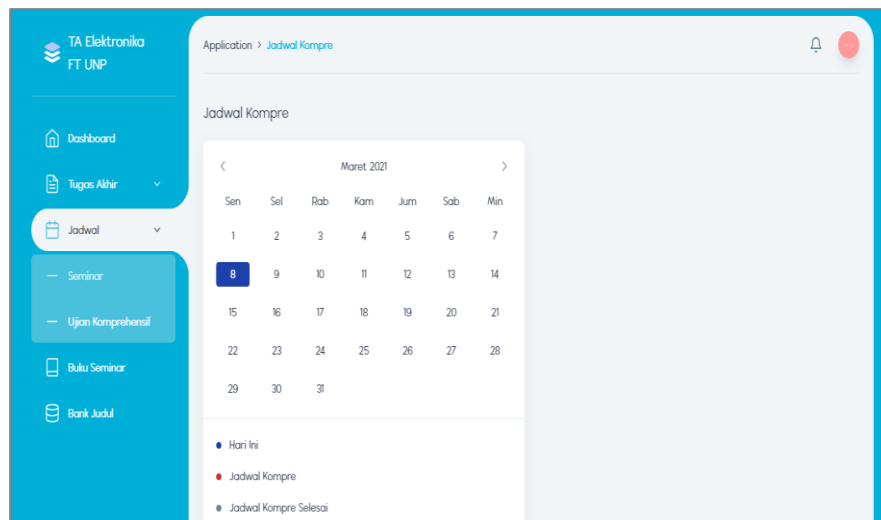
TA Elektronika FT UNP

Dashboard

Tugas Akhir

Jadwal

Seminar

Ujian Komprehensif

Buku Seminar

Bank Judul

Application > Jadwal Kompre

Jadwal Kompre

Maret 2021

| Sen | Sel | Rab | Kam | Jum | Sab | Min |
|---|---|---|---|---|---|---|
| 1 | 2 | 3 | 4 | 5 | 6 | 7 |
| 8 | 9 | 10 | 11 | 12 | 13 | 14 |
| 15 | 16 | 17 | 18 | 19 | 20 | 21 |
| 22 | 23 | 24 | 25 | 26 | 27 | 28 |
| 29 | 30 | 31 | | | | |

Hari Ini

Jadwal Kompre

Jadwal Kompre Selesai